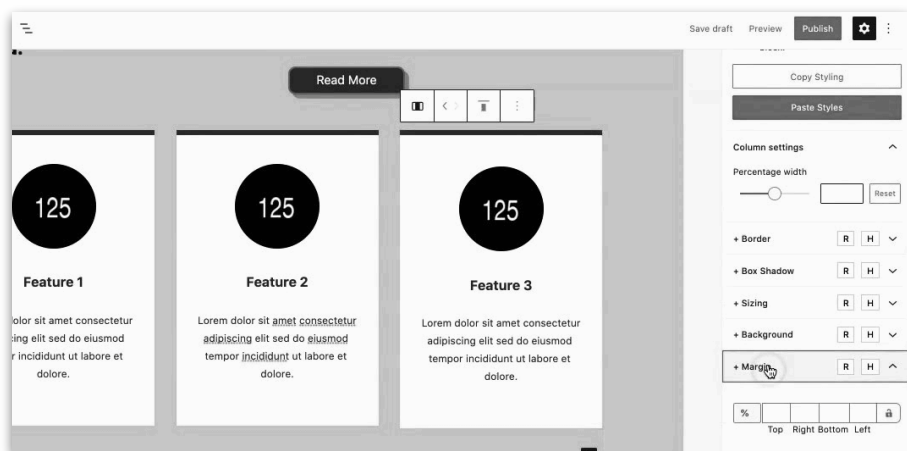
Save draft Preview Publish

Read More

Copy Styling

Paste Styles

Column settings

Percentage width

Reset

125

Feature 1

lolor sit amet consectetur cing elit sed do eiusmod r incididunt ut labore et dolore.

125

Feature 2

Lorem dolor sit amet consectetur adipiscing elit sed do eiusmod tempor incididunt ut labore et dolore.

125

Feature 3

Lorem dolor sit amet consectetur adipiscing elit sed do eiusmod tempor incididunt ut labore et dolore.

+ Border R H

+ Box Shadow R H

+ Sizing R H

+ Background R H

+ Margin R H

%

Top Right Bottom Left